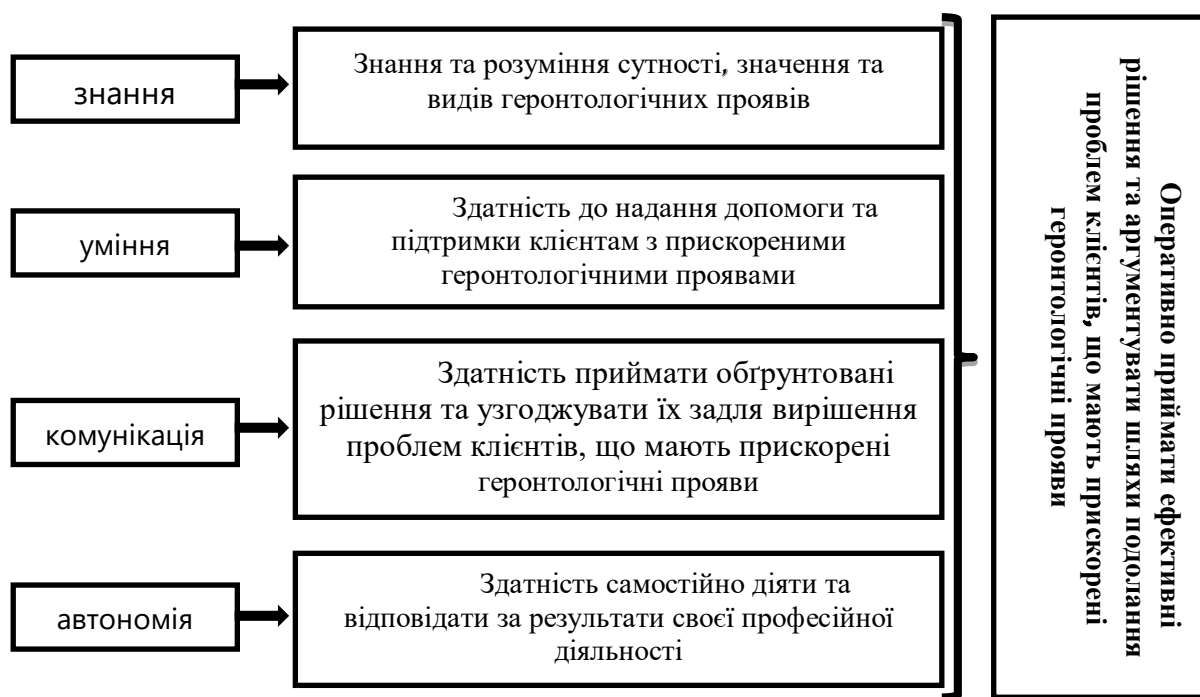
знання

Знання та розуміння сутності, значення та видів геронтологічних проявів

уміння

Здатність до надання допомоги та підтримки клієнтам з прискореними геронтологічними проявами

комунікація

Здатність приймати обґрунтовані рішення та узгоджувати їх задля вирішення проблем клієнтів, що мають прискорені геронтологічні прояви

автономія

Здатність самостійно діяти та відповідати за результати своєї професійної діяльності

Оперативно приймати ефективні рішення та аргументувати шляхи подолання проблем клієнтів, що мають прискорені геронтологічні прояви